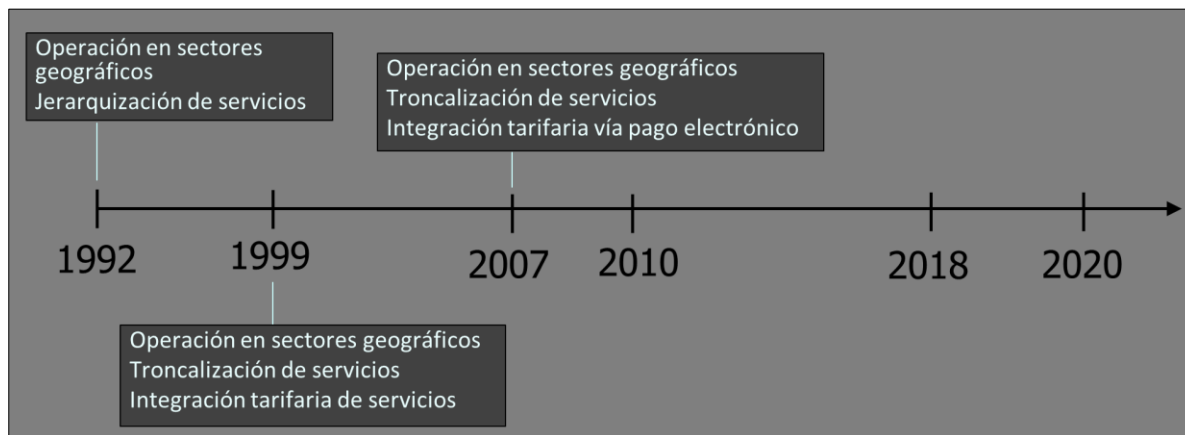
Operación en sectores geográficos
Jerarquización de servicios

Operación en sectores geográficos
Troncalización de servicios
Integración tarifaria vía pago electrónico

1992
1999
2007
2010
2018
2020

Operación en sectores geográficos
Troncalización de servicios
Integración tarifaria de servicios